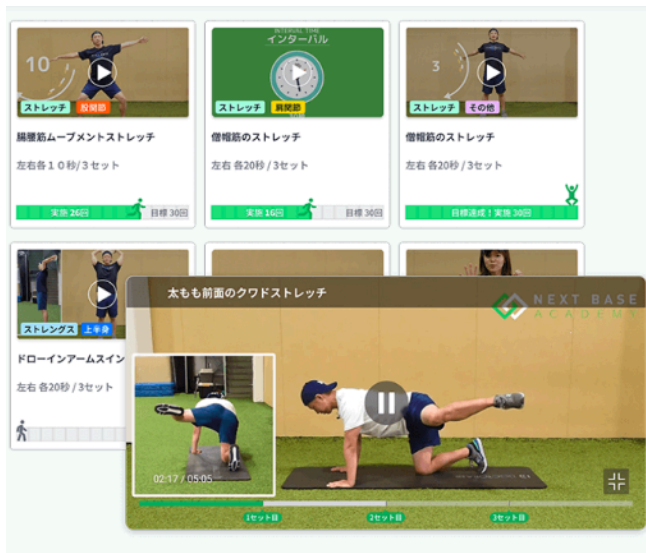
10

ストレッチ 股関節

腸腰筋ムーブメントストレッチ

左右各１０秒/３セット

実施 26回 目標 30回

INTERVAL TIME
インターバル

ストレッチ 肩関節

僧帽筋のストレッチ

左右 各20秒 / 3セット

実施 16回 目標 30回

3

ストレッチ その他

僧帽筋のストレッチ

左右 各20秒 / 3セット

目標達成！実施 30回

ストレングス 上半身

ドローインアームスイン

左右 各20秒 / 3セット

太もも前面のクワドストレッチ

NEXT BASE
ACADEMIA

02:17 / 05:05

1セット目

2セット目

3セット目